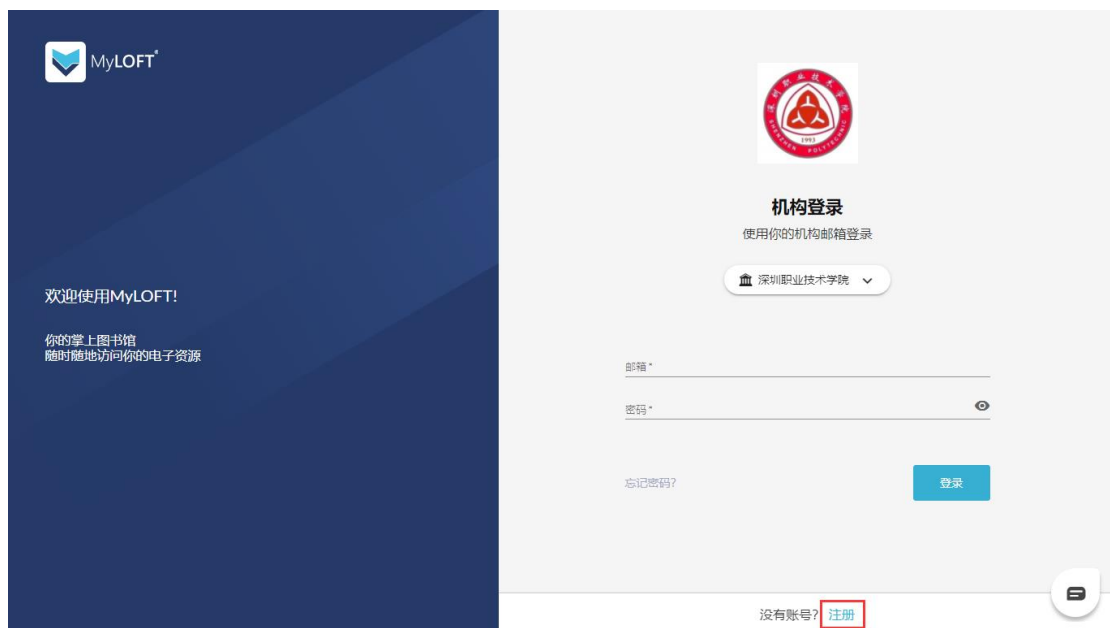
MyLOFT®

欢迎使用MyLOFT!

你的掌上图书馆
随时随地访问你的电子资源

深圳职业技术学院
SHENZHEN POLYTECHNIC
1993

机构登录
使用你的机构邮箱登录

深圳职业技术学院

邮箱 *

密码 *

忘记密码?

登录

没有账号? 注册